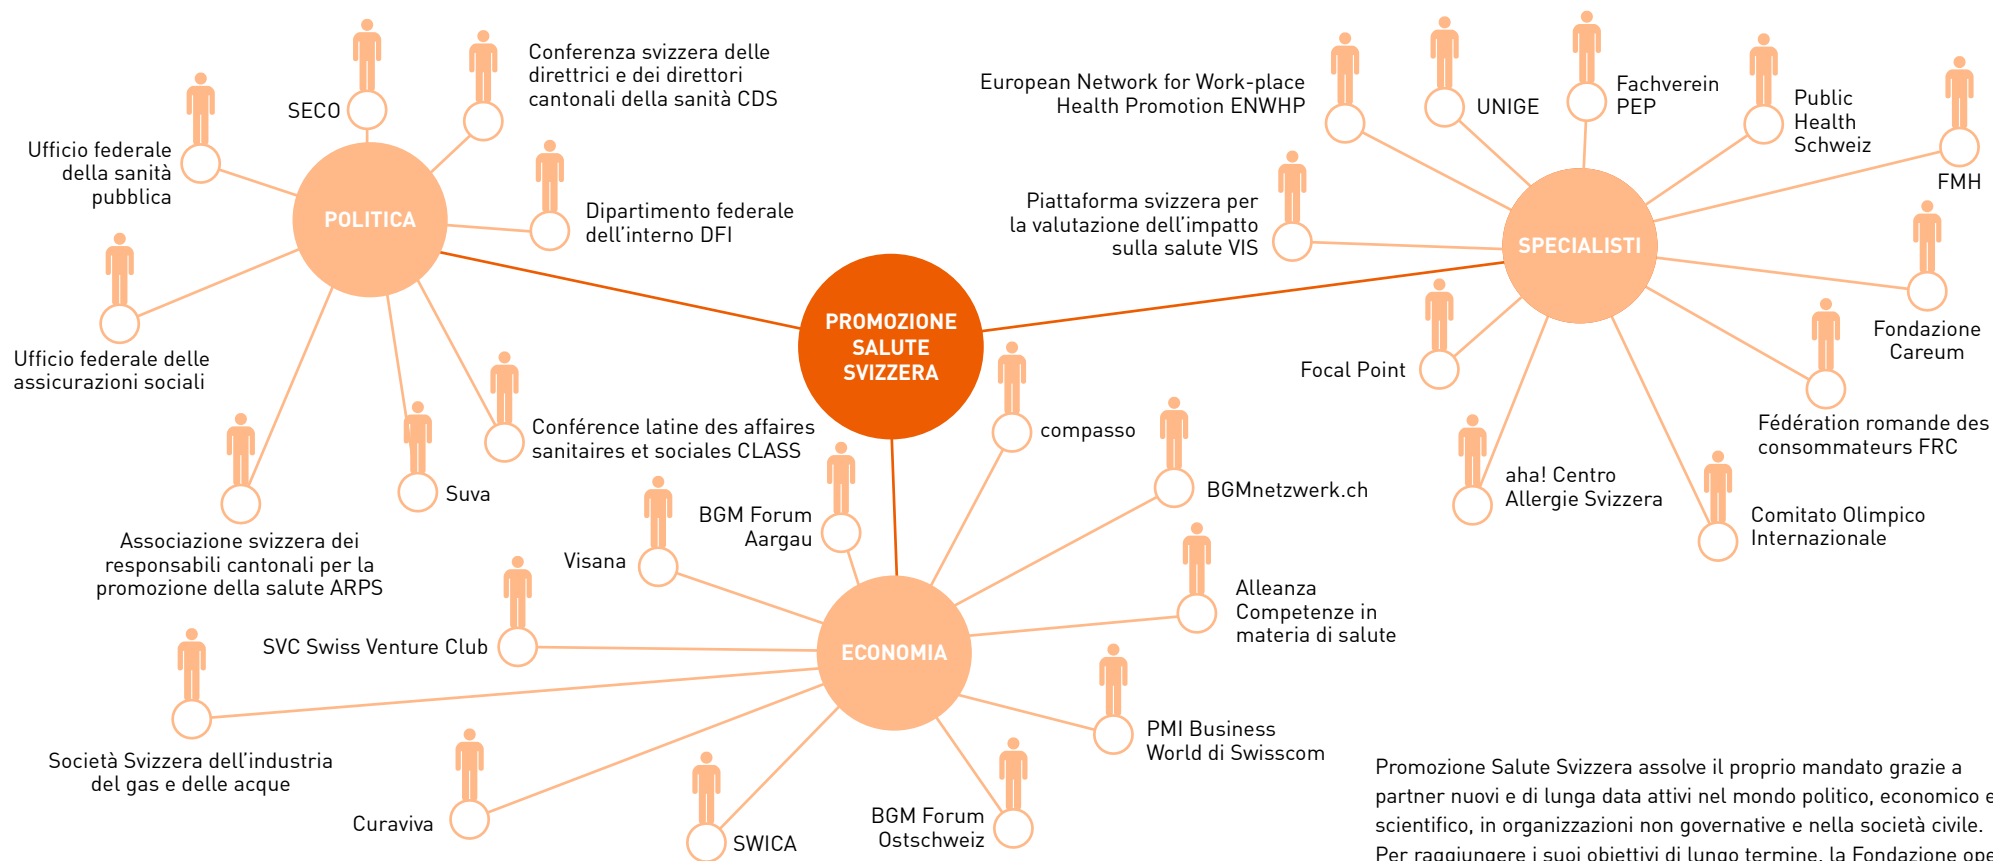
PROMOZIONE SALUTE SVIZZERA

POLITICA

SECO

Conferenza svizzera delle direttrici e dei direttori cantonali della sanità CDS

Ufficio federale della sanità pubblica

Dipartimento federale dell'interno DFI

Ufficio federale delle assicurazioni sociali

Conférence latine des affaires sanitaires et sociales CLASS

Suva

Associazione svizzera dei responsabili cantonali per la promozione della salute ARPS

SPECIALISTI

European Network for Work-place Health Promotion ENWHP

UNIGE

Fachverein PEP

Public Health Schweiz

FMH

Piattaforma svizzera per la valutazione dell'impatto sulla salute VIS

Fondazione Careum

Focal Point

Fédération romande des consommateurs FRC

aha! Centro Allergie Svizzera

Comitato Olimpico Internazionale

ECONOMIA

compasso

BGMnetzwerk.ch

BGM Forum Aargau

Visana

Alleanza Competenze in materia di salute

SVC Swiss Venture Club

Società Svizzera dell'industria del gas e delle acque

PMI Business World di Swisscom

Curaviva

SWICA

BGM Forum Ostschweiz

Promozione Salute Svizzera assolve il proprio mandato grazie a partner nuovi e di lunga data attivi nel mondo politico, economico e scientifico, in organizzazioni non governative e nella società civile. Per raggiungere i suoi obiettivi di lungo termine, la Fondazione ope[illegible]